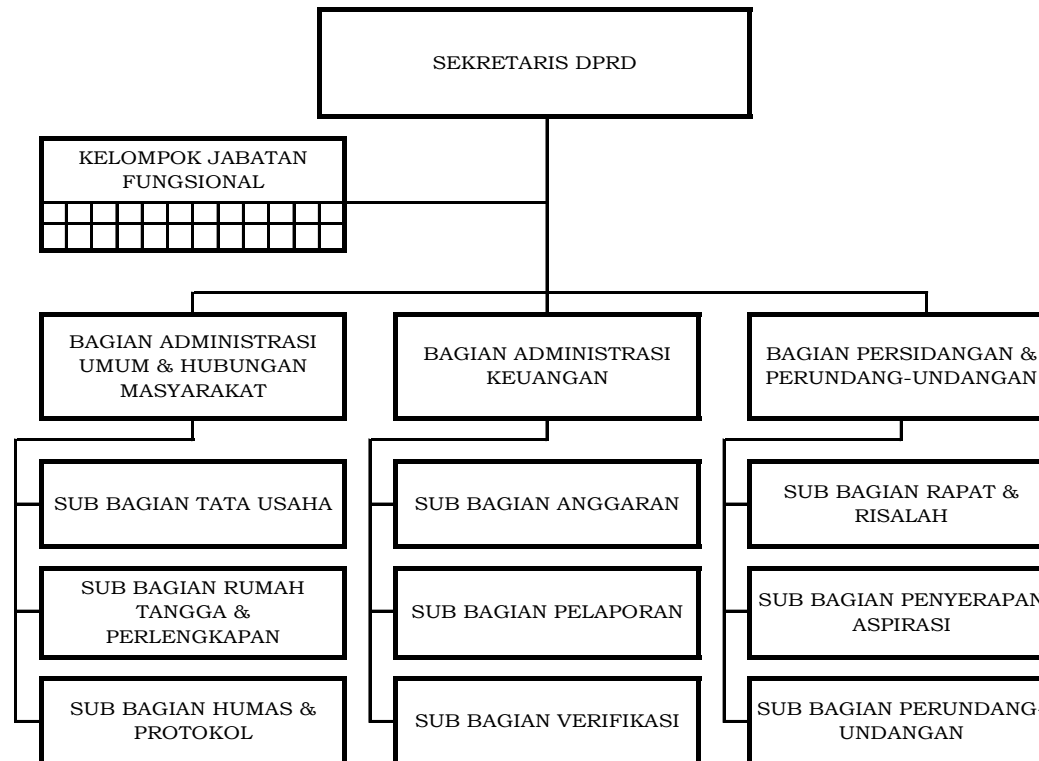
SEKRETARIS DPRD

KELOMPOK JABATAN FUNGSIONAL

BAGIAN ADMINISTRASI UMUM & HUBUNGAN MASYARAKAT

SUB BAGIAN TATA USAHA

SUB BAGIAN RUMAH TANGGA & PERLENGKAPAN

SUB BAGIAN HUMAS & PROTOKOL

BAGIAN ADMINISTRASI KEUANGAN

SUB BAGIAN ANGGARAN

SUB BAGIAN PELAPORAN

SUB BAGIAN VERIFIKASI

BAGIAN PERSIDANGAN & PERUNDANG-UNDANGAN

SUB BAGIAN RAPAT & RISALAH

SUB BAGIAN PENYERAPAN ASPIRASI

SUB BAGIAN PERUNDANG-UNDANGAN